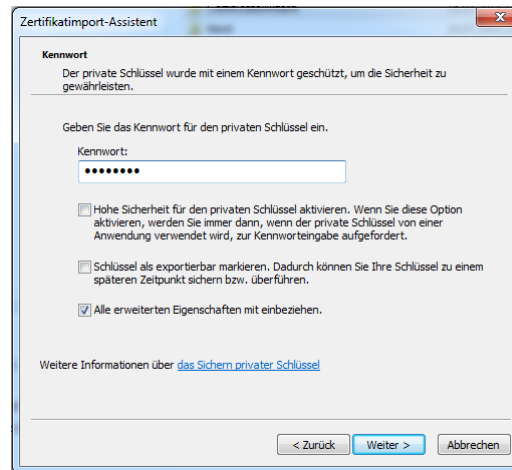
Zertifikatimport-Assistent

Kennwort

Der private Schlüssel wurde mit einem Kennwort geschützt, um die Sicherheit zu gewährleisten.

Geben Sie das Kennwort für den privaten Schlüssel ein.

Kennwort:

••••••••

Hohe Sicherheit für den privaten Schlüssel aktivieren. Wenn Sie diese Option aktivieren, werden Sie immer dann, wenn der private Schlüssel von einer Anwendung verwendet wird, zur Kennworteingabe aufgefordert.

Schlüssel als exportierbar markieren. Dadurch können Sie Ihre Schlüssel zu einem späteren Zeitpunkt sichern bzw. überführen.

Alle erweiterten Eigenschaften mit einbeziehen.

Weitere Informationen über das Sichern privater Schlüssel

< Zurück Weiter > Abbrechen